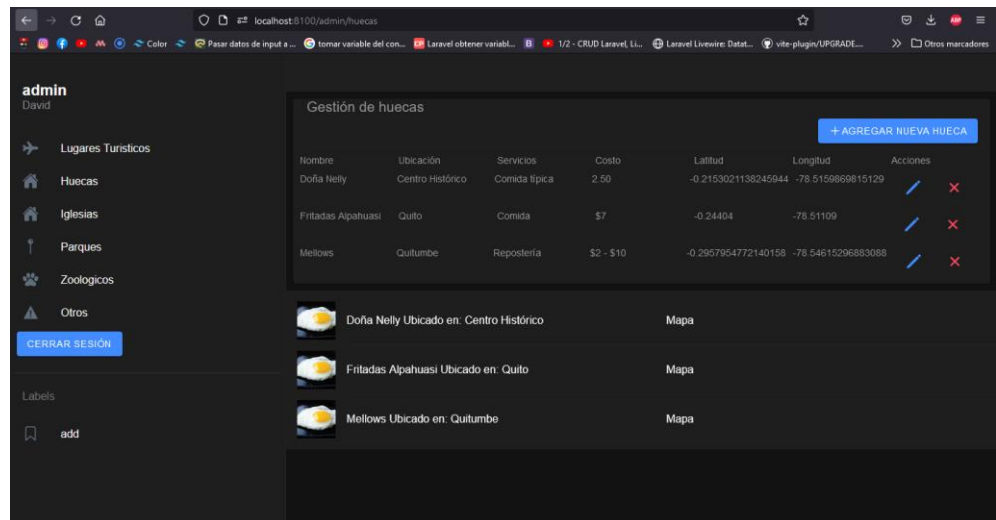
localhost:8100/admin/huecas

Color · Pasar datos de input a ... · tomar variable del con... · Laravel obtener variabl... · 1/2 - CRUD Laravel, Li... · Laravel Livewire: Datat... · vite-plugin/UPGRADE... · Otros marcadores

admin
David

Lugares Turisticos
Huecas
Iglesias
Parques
Zoologicos
Otros

CERRAR SESIÓN

Labels

add

Gestión de huecas

+ AGREGAR NUEVA HUECA

| Nombre | Ubicación | Servicios | Costo | Latitud | Longitud | Acciones |
|---|---|---|---|---|---|---|
| Doña Nelly | Centro Histórico | Comida típica | 2.50 | -0.2153021138245944 | -78.5159869815129 | |
| Fritadas Alpahuasi | Quito | Comida | $7 | -0.24404 | -78.51109 | |
| Mellows | Quitumbe | Repostería | $2 - $10 | -0.2957954772140158 | -78.54615296883088 | |

Doña Nelly Ubicado en: Centro Histórico
Mapa

Fritadas Alpahuasi Ubicado en: Quito
Mapa

Mellows Ubicado en: Quitumbe
Mapa